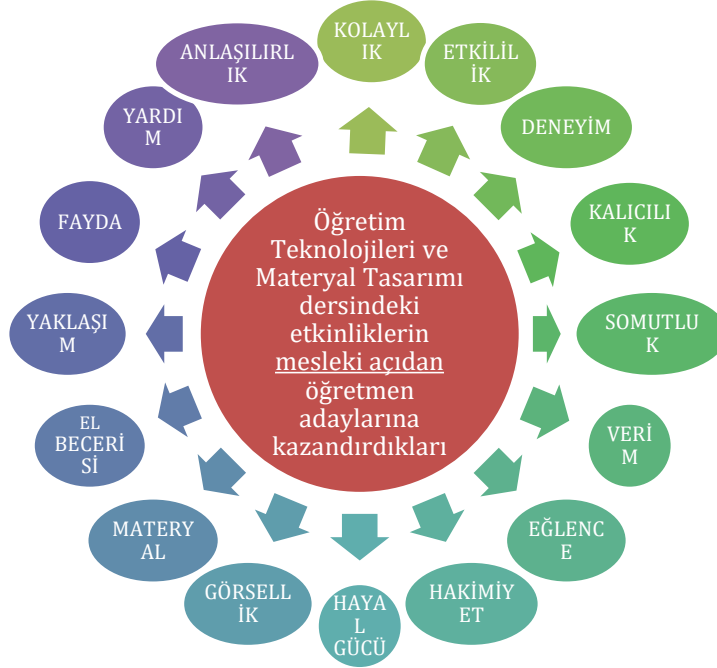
Öğretim Teknolojileri ve Materyal Tasarımı dersindeki etkinliklerin mesleki açıdan öğretmen adaylarına kazandırdıkları

KOLAYLIK

ETKİLİLİK

DENEYİM

KALICILIK

SOMUTLUK

VERİM

EĞLENCE

HAKİMİYET

HAYAL GÜCÜ

GÖRSELLİK

MATERYAL

EL BECERİSİ

YAKLAŞIM

FAYDA

YARDIM

ANLAŞILIRLIK